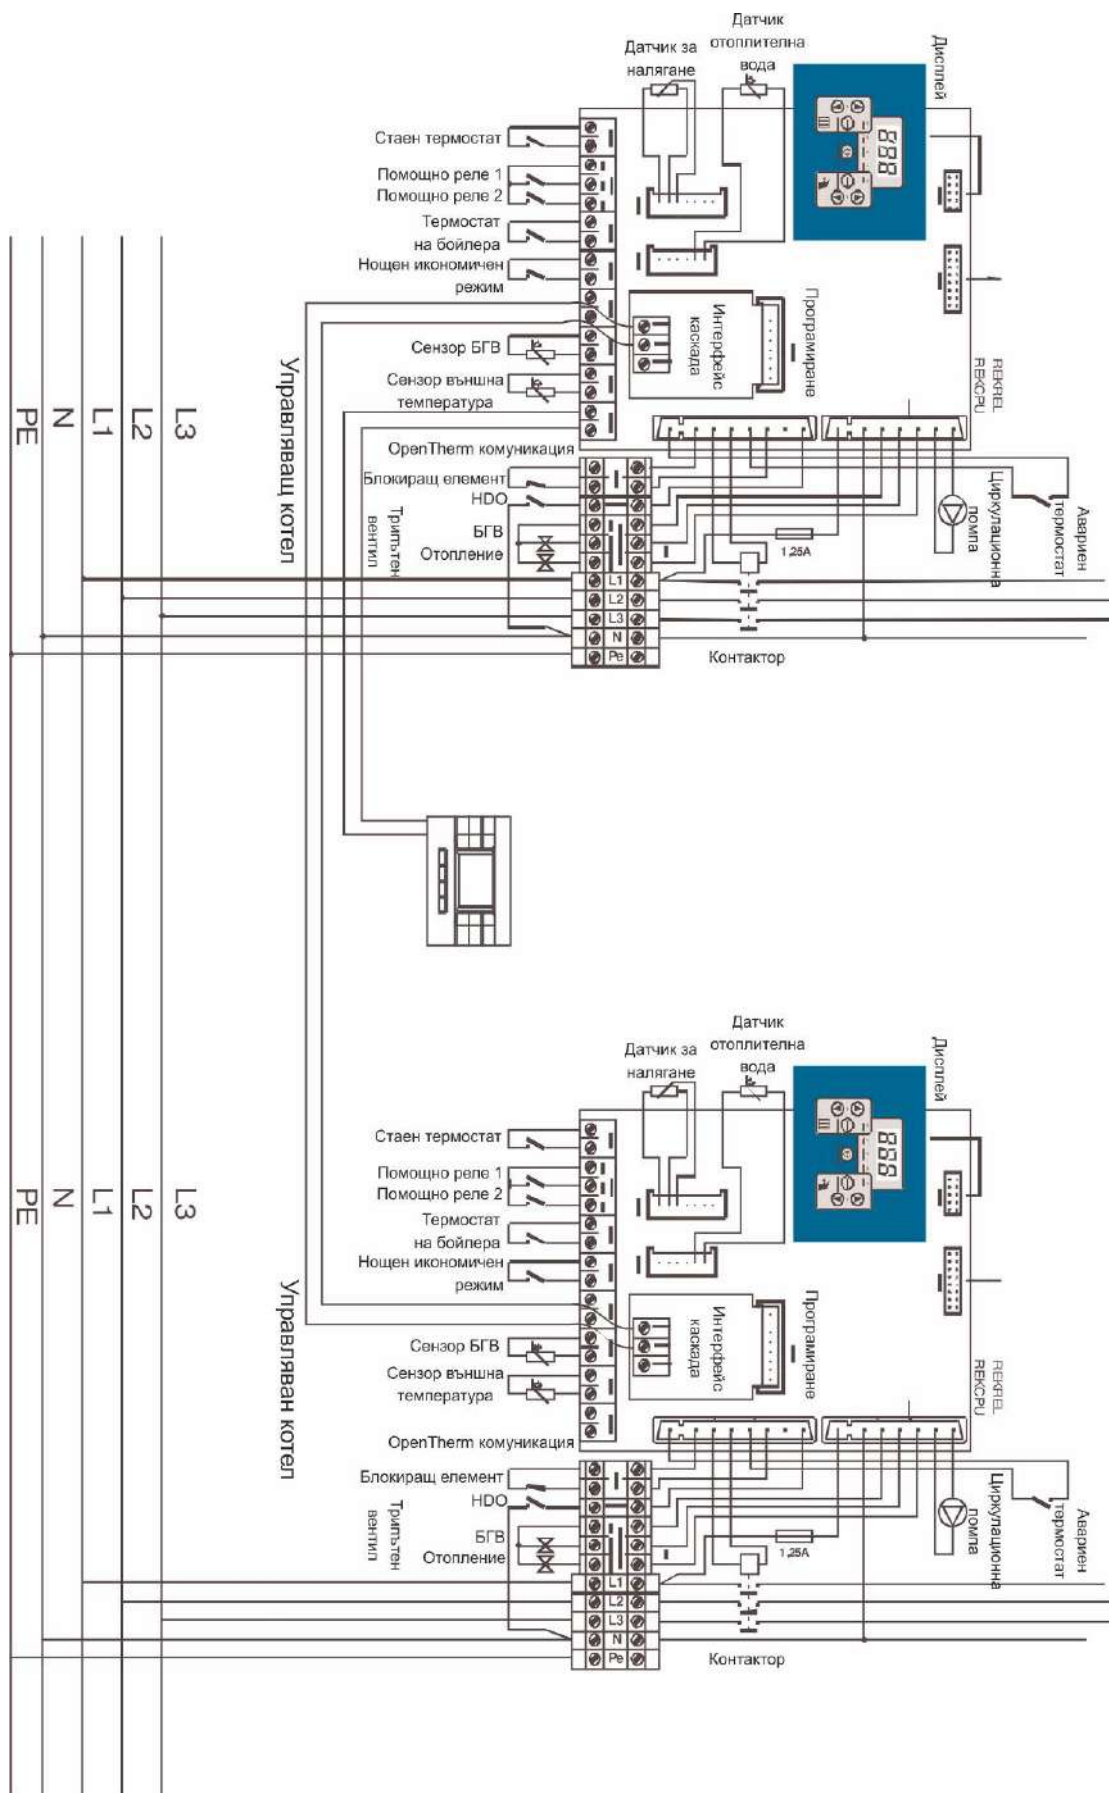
Датчик за налягане
Датчик отоплителна вода
Дисплей
Стаен термостат
Помощно реле 1
Помощно реле 2
Термостат на бойлера
Нощен икономичен режим
Интерфейс каскада
Програмиране
REKREL REKCPU
Сензор БГВ
Сензор външна температура
OpenTherm комуникация
Блокиращ елемент
HDO
БГВ
Отопление
Трипътен вентил
Циркулационна помпа
Авариен термостат
1,25A
L1
L2
L3
N
Pe
Контактор
Управляващ котел
L3
L2
L1
N
PE

Датчик за налягане
Датчик отоплителна вода
Дисплей
Стаен термостат
Помощно реле 1
Помощно реле 2
Термостат на бойлера
Нощен икономичен режим
Интерфейс каскада
Програмиране
REKREL REKCPU
Сензор БГВ
Сензор външна температура
OpenTherm комуникация
Блокиращ елемент
HDO
БГВ
Отопление
Трипътен вентил
Циркулационна помпа
Авариен термостат
1,25A
L1
L2
L3
N
Pe
Контактор
Управляван котел
L3
L2
L1
N
PE